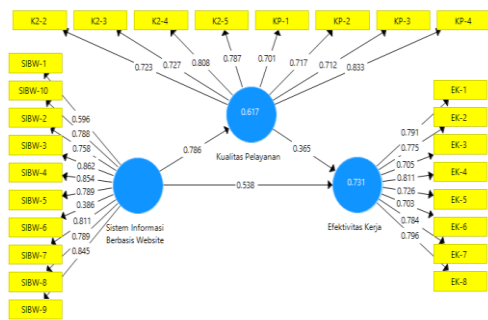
K2-2
K2-3
K2-4
K2-5
KP-1
KP-2
KP-3
KP-4

0.723
0.727
0.808
0.787
0.701
0.717
0.712
0.833

SIBW-1
SIBW-10
SIBW-2
SIBW-3
SIBW-4
SIBW-5
SIBW-6
SIBW-7
SIBW-8
SIBW-9

0.596
0.788
0.758
0.862
0.854
0.789
0.386
0.811
0.789
0.845

0.617
Kualitas Pelayanan

0.786
0.365
0.538

Sistem Informasi Berbasis Website

0.731
Efektivitas Kerja

0.791
0.775
0.705
0.811
0.726
0.703
0.784
0.796

EK-1
EK-2
EK-3
EK-4
EK-5
EK-6
EK-7
EK-8